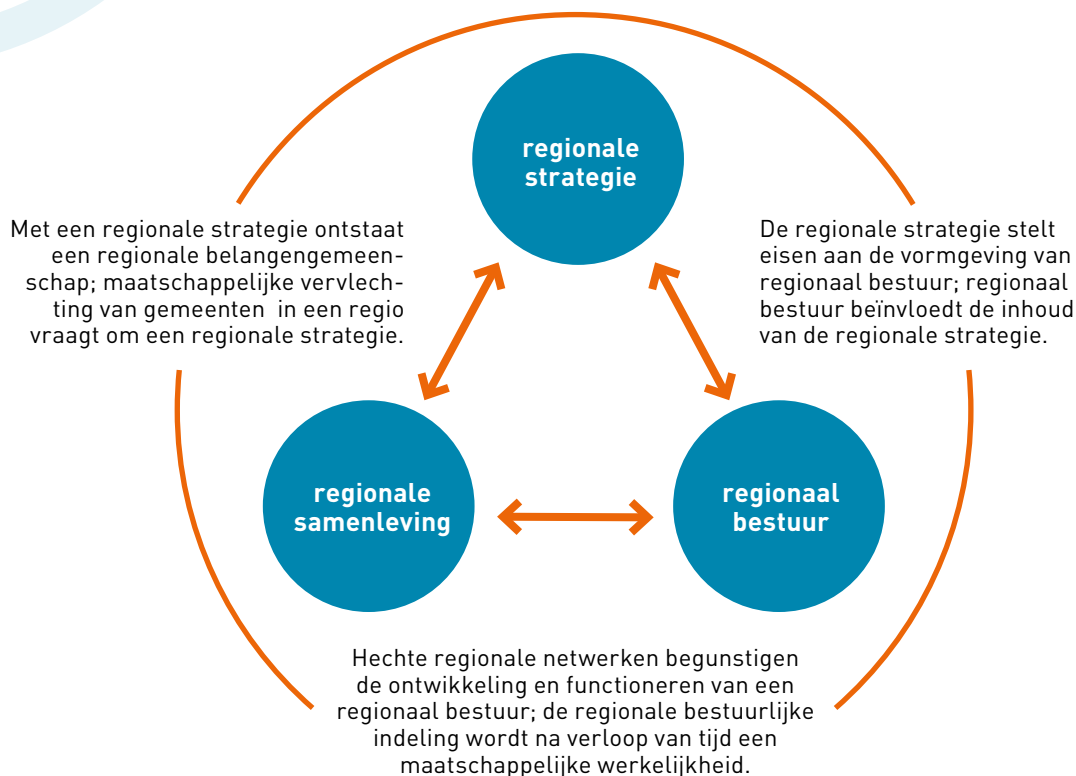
regionale strategie

Met een regionale strategie ontstaat een regionale belangengemeenschap; maatschappelijke vervlechting van gemeenten in een regio vraagt om een regionale strategie.

De regionale strategie stelt eisen aan de vormgeving van regionaal bestuur; regionaal bestuur beïnvloedt de inhoud van de regionale strategie.

regionale samenleving

regionaal bestuur

Hechte regionale netwerken begunstigen de ontwikkeling en functioneren van een regionaal bestuur; de regionale bestuurlijke indeling wordt na verloop van tijd een maatschappelijke werkelijkheid.